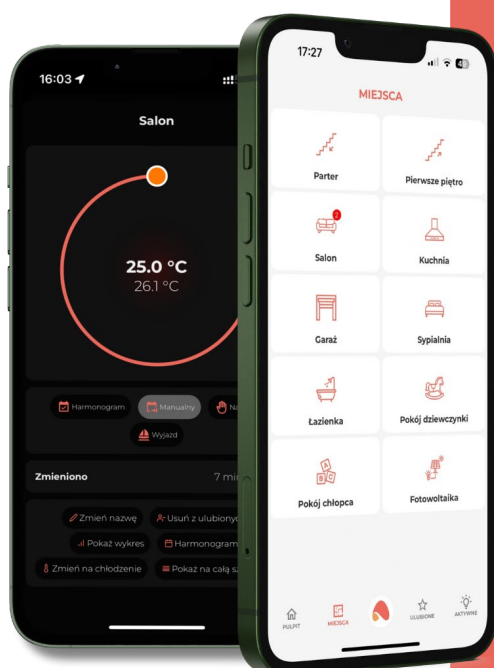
16:03

Salon

25.0 °C
26.1 °C

Harmonogram
Manualny
Na
Wyjazd

Zmieniono
7 mi

Zmień nazwę
Usuń z ulubiony
Pokaż wykres
Harmonogram
Zmień na chłodzenie
Pokaż na całą s

17:27

MIEJSCA

Parter
Pierwsze piętro
2
Salon
Kuchnia
Garaż
Sypialnia
Łazienka
Pokój dziewczynki
Pokój chłopca
Fotowoltaika

PULPIT
MIEJSCA
ULUBIONE
AKTYWNE